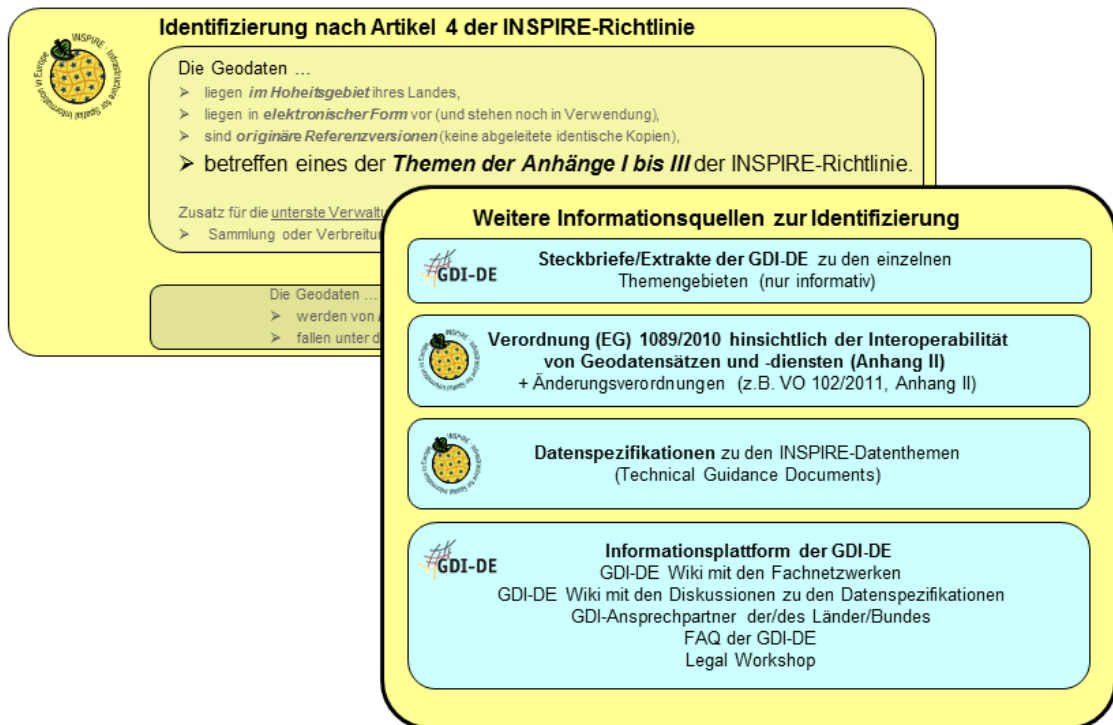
Identifizierung nach Artikel 4 der INSPIRE-Richtlinie

INSPIRE Infrastructure for Spatial Information in Europe

Die Geodaten …

➢ liegen **im Hoheitsgebiet** ihres Landes,
➢ liegen in **elektronischer Form** vor (und stehen noch in Verwendung),
➢ sind **originäre Referenzversionen** (keine abgeleitete identische Kopien),
➢ betreffen eines der ***Themen der Anhänge I bis III*** der INSPIRE-Richtlinie.

Zusatz für die unterste Verwalt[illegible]
➢ Sammlung oder Verbreitu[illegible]

Die Geodaten …
➢ werden von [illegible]
➢ fallen unter d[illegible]

Weitere Informationsquellen zur Identifizierung

GDI-DE

**Steckbriefe/Extrakte der GDI-DE** zu den einzelnen Themengebieten (nur informativ)

**Verordnung (EG) 1089/2010 hinsichtlich der Interoperabilität von Geodatensätzen und -diensten (Anhang II)**
+ Änderungsverordnungen (z.B. VO 102/2011, Anhang II)

**Datenspezifikationen** zu den INSPIRE-Datenthemen
(Technical Guidance Documents)

GDI-DE

**Informationsplattform der GDI-DE**
GDI-DE Wiki mit den Fachnetzwerken
GDI-DE Wiki mit den Diskussionen zu den Datenspezifikationen
GDI-Ansprechpartner der/des Länder/Bundes
FAQ der GDI-DE
Legal Workshop